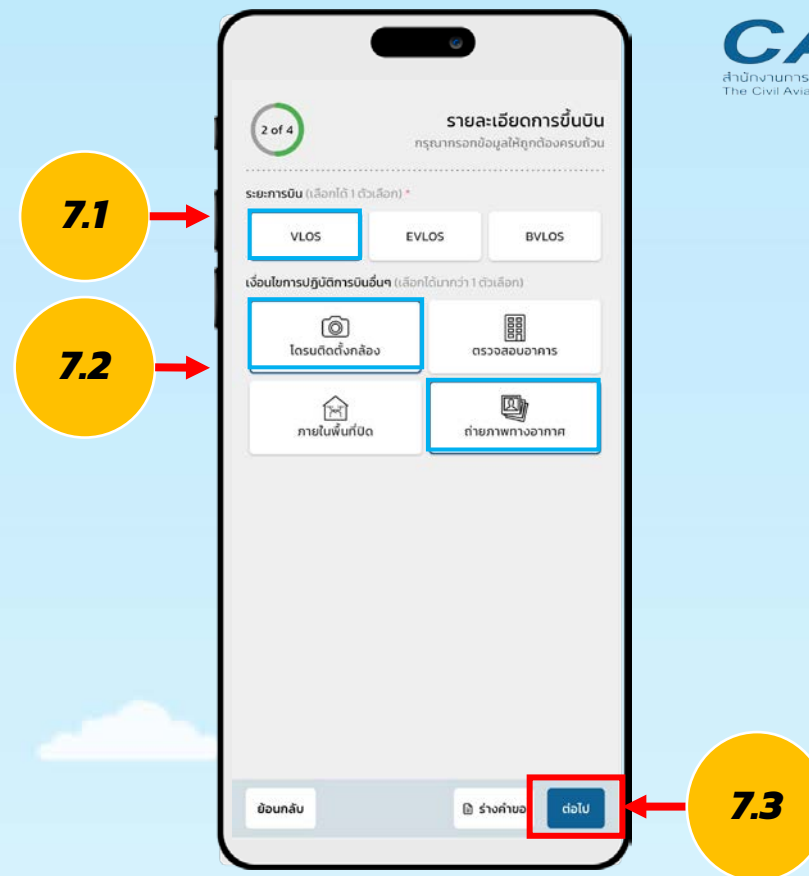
CA
สำนักงานการ
The Civil Avia

2 of 4

รายละเอียดการขึ้นบิน
กรุณากรอกข้อมูลให้ถูกต้องครบถ้วน

ระยะการบิน (เลือกได้ 1 ตัวเลือก) *

7.1

VLOS
EVLOS
BVLOS

เงื่อนไขการปฏิบัติการบินอื่นๆ (เลือกได้มากกว่า 1 ตัวเลือก)

7.2

โดรนติดตั้งกล้อง
ตรวจสอบอาคาร
ภายในพื้นที่ปิด
ถ่ายภาพทางอากาศ

ย้อนกลับ
ร่างคำขอ
ต่อไป

7.3